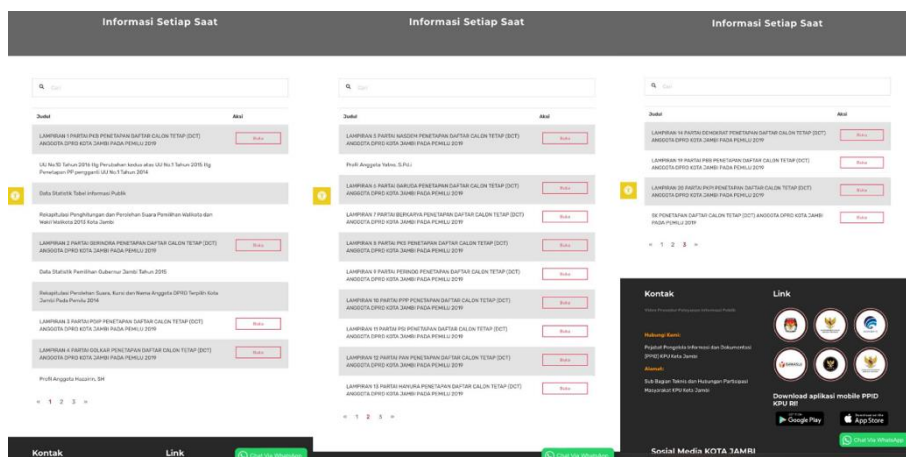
Informasi Setiap Saat

Cari

| Judul | Aksi |
|---|---|
| LAMPIRAN 1 PARTAI PKB PENETAPAN DAFTAR CALON TETAP (DCT) ANGGOTA DPRD KOTA JAMBI PADA PEMILU 2019 | Buka |
| UU No 10 Tahun 2016 ttg Perubahan kedua atas UU No 1 Tahun 2015 ttg Penetapan PP pengganti UU No 1 Tahun 2014 | |
| Data Statistik Tabel Informasi Publik | |
| Rekapitulasi Penghitungan dan Perolehan Suara Pemilihan Walikota dan Wakil Walikota 2013 Kota Jambi | |
| LAMPIRAN 2 PARTAI GERINDRA PENETAPAN DAFTAR CALON TETAP (DCT) ANGGOTA DPRD KOTA JAMBI PADA PEMILU 2019 | Buka |
| Data Statistik Pemilihan Gubernur Jambi Tahun 2015 | |
| Rekapitulasi Perolehan Suara, Kursi dan Nama Anggota DPRD Terpilih Kota Jambi Pada Pemilu 2014 | |
| LAMPIRAN 3 PARTAI PDIP PENETAPAN DAFTAR CALON TETAP (DCT) ANGGOTA DPRD KOTA JAMBI PADA PEMILU 2019 | Buka |
| LAMPIRAN 4 PARTAI GOLKAR PENETAPAN DAFTAR CALON TETAP (DCT) ANGGOTA DPRD KOTA JAMBI PADA PEMILU 2019 | Buka |
| Profil Anggota Kuzairin, SH | |

« 1 2 3 »

Kontak

Link

Chat Via WhatsApp

Informasi Setiap Saat

Cari

| Judul | Aksi |
|---|---|
| LAMPIRAN 5 PARTAI NASDEM PENETAPAN DAFTAR CALON TETAP (DCT) ANGGOTA DPRD KOTA JAMBI PADA PEMILU 2019 | Buka |
| Profil Anggota Yeleo, S.Pd.i | |
| LAMPIRAN 6 PARTAI GARUDA PENETAPAN DAFTAR CALON TETAP (DCT) ANGGOTA DPRD KOTA JAMBI PADA PEMILU 2019 | Buka |
| LAMPIRAN 7 PARTAI BERKARYA PENETAPAN DAFTAR CALON TETAP (DCT) ANGGOTA DPRD KOTA JAMBI PADA PEMILU 2019 | Buka |
| LAMPIRAN 8 PARTAI PKS PENETAPAN DAFTAR CALON TETAP (DCT) ANGGOTA DPRD KOTA JAMBI PADA PEMILU 2019 | Buka |
| LAMPIRAN 9 PARTAI PERINDO PENETAPAN DAFTAR CALON TETAP (DCT) ANGGOTA DPRD KOTA JAMBI PADA PEMILU 2019 | Buka |
| LAMPIRAN 10 PARTAI PPP PENETAPAN DAFTAR CALON TETAP (DCT) ANGGOTA DPRD KOTA JAMBI PADA PEMILU 2019 | Buka |
| LAMPIRAN 11 PARTAI PSI PENETAPAN DAFTAR CALON TETAP (DCT) ANGGOTA DPRD KOTA JAMBI PADA PEMILU 2019 | Buka |
| LAMPIRAN 12 PARTAI PAN PENETAPAN DAFTAR CALON TETAP (DCT) ANGGOTA DPRD KOTA JAMBI PADA PEMILU 2019 | Buka |
| LAMPIRAN 13 PARTAI HANURA PENETAPAN DAFTAR CALON TETAP (DCT) ANGGOTA DPRD KOTA JAMBI PADA PEMILU 2019 | Buka |

« 1 2 3 »

Chat Via WhatsApp

Informasi Setiap Saat

Cari

| Judul | Aksi |
|---|---|
| LAMPIRAN 14 PARTAI DEMOKRAT PENETAPAN DAFTAR CALON TETAP (DCT) ANGGOTA DPRD KOTA JAMBI PADA PEMILU 2019 | Buka |
| LAMPIRAN 19 PARTAI PKB PENETAPAN DAFTAR CALON TETAP (DCT) ANGGOTA DPRD KOTA JAMBI PADA PEMILU 2019 | Buka |
| LAMPIRAN 20 PARTAI PKPI PENETAPAN DAFTAR CALON TETAP (DCT) ANGGOTA DPRD KOTA JAMBI PADA PEMILU 2019 | Buka |
| SK PENETAPAN DAFTAR CALON TETAP (DCT) ANGGOTA DPRD KOTA JAMBI PADA PEMILU 2019 | Buka |

« 1 2 3 »

Kontak

Pelaksana Pelayanan Informasi Publik

Hubungi Kami:

Pejabat Pengelola Informasi dan Dokumentasi (PPID) KPU Kota Jambi

Alamat:

Sub Bagian Teknis dan Hubungan Partisipasi Masyarakat KPU Kota Jambi

Link

Download aplikasi mobile PPID KPU RI!

GET IT ON Google Play

Download on the App Store

Sosial Media KOTA JAMBI

Chat Via WhatsApp